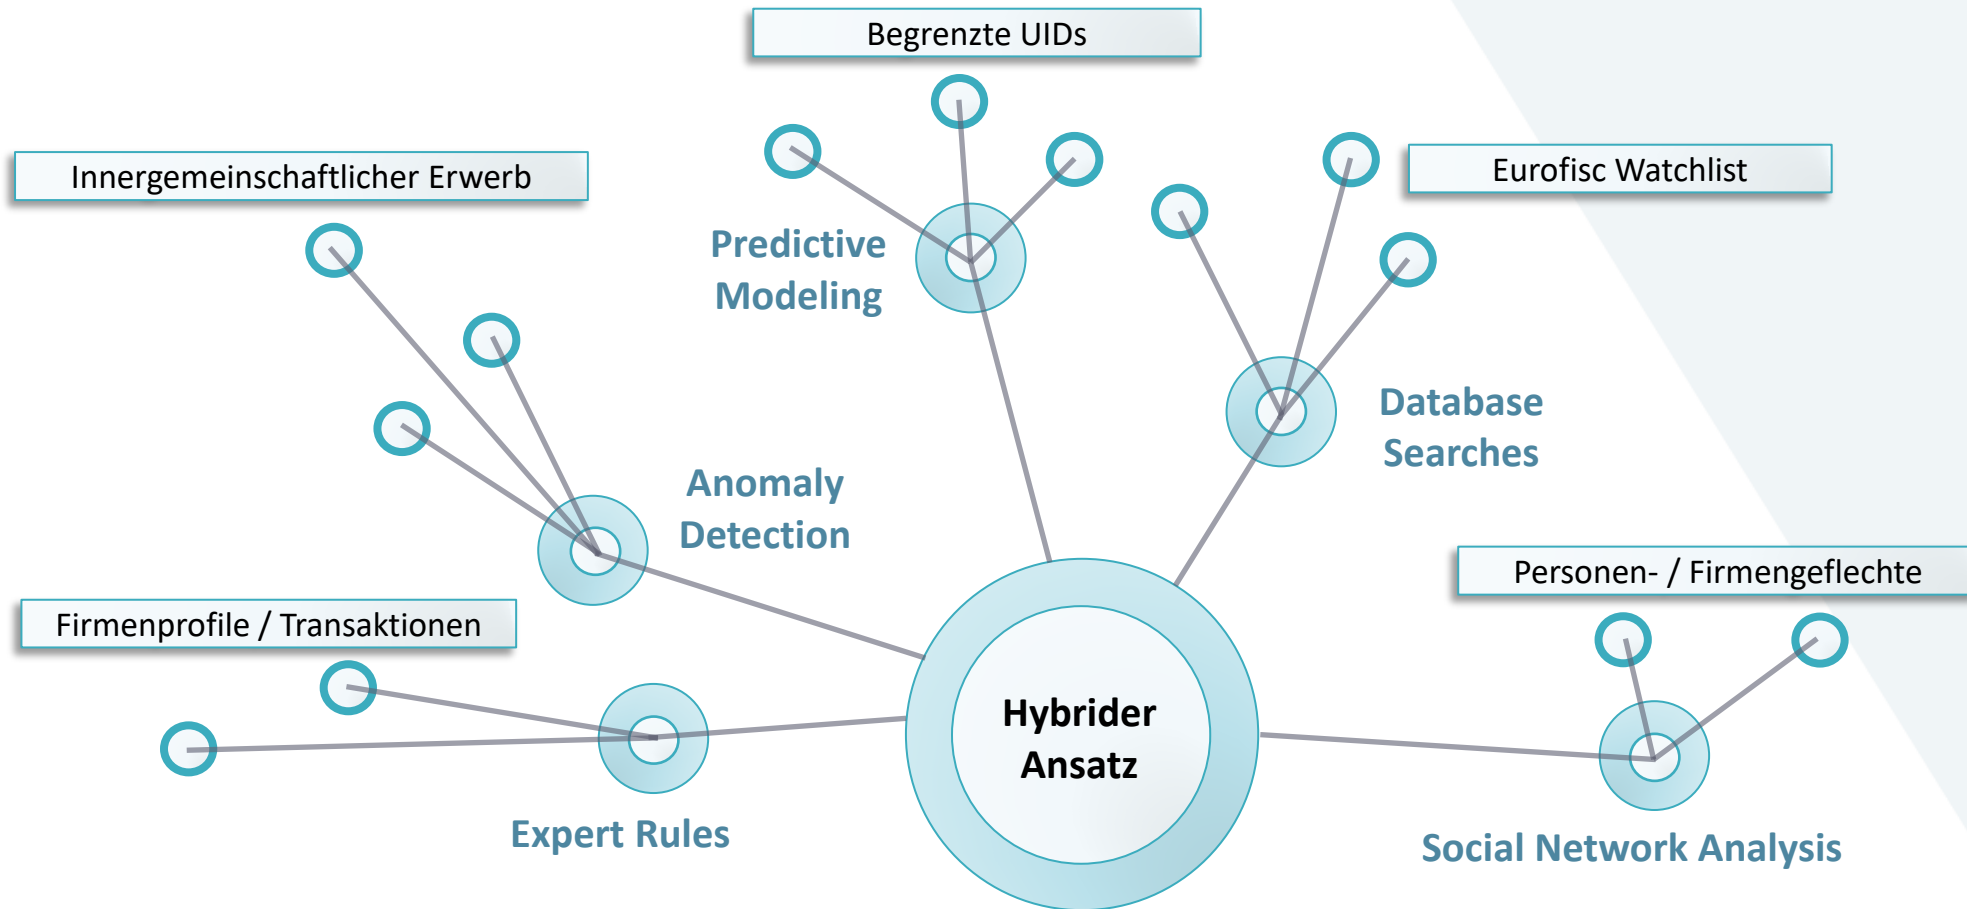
Begrenzte UIDs

Innergemeinschaftlicher Erwerb

Predictive Modeling

Eurofisc Watchlist

Database Searches

Anomaly Detection

Personen- / Firmengeflechte

Firmenprofile / Transaktionen

Hybrider Ansatz

Expert Rules

Social Network Analysis